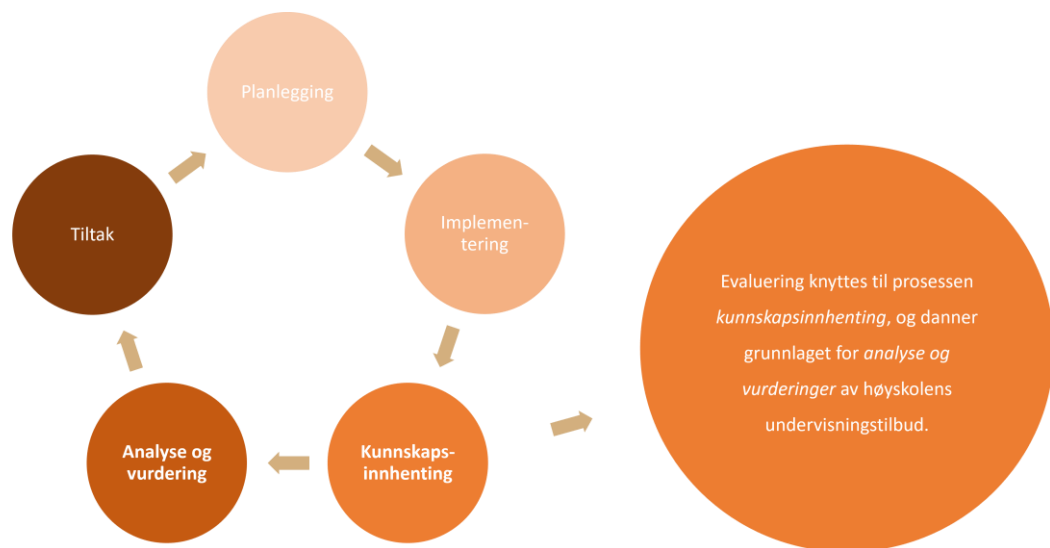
Planlegging

Implementering

Kunnskapsinnhenting

Analyse og vurdering

Tiltak

Evaluering knyttes til prosessen *kunnskapsinnhenting*, og danner grunnlaget for *analyse og vurderinger* av høyskolens undervisningstilbud.